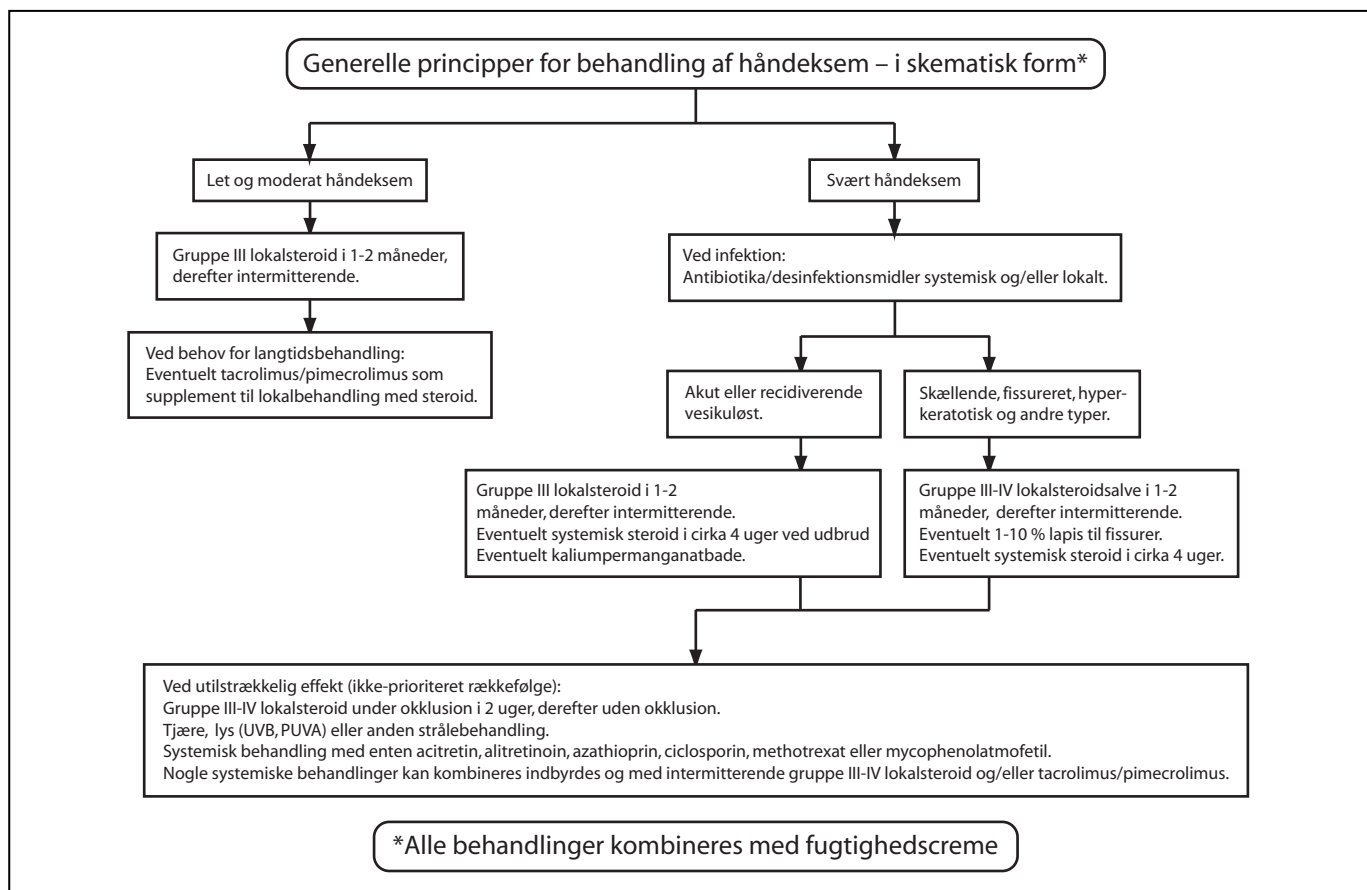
Generelle principper for behandling af håndeksem – i skematisk form*

Let og moderat håndeksem

Gruppe III lokalsteroid i 1-2 måneder, derefter intermitterende.

Ved behov for langtidsbehandling:
Eventuelt tacrolimus/pimecrolimus som supplement til lokalbehandling med steroid.

Svært håndeksem

Ved infektion:
Antibiotika/desinfektionsmidler systemisk og/eller lokalt.

Akut eller recidiverende vesikuløst.

Gruppe III lokalsteroid i 1-2 måneder, derefter intermitterende.
Eventuelt systemisk steroid i cirka 4 uger ved udbrud
Eventuelt kaliumpermanganatbade.

Skællende, fissureret, hyperkeratotisk og andre typer.

Gruppe III-IV lokalsteroidsalve i 1-2 måneder, derefter intermitterende.
Eventuelt 1-10 % lapis til fissurer.
Eventuelt systemisk steroid i cirka 4 uger.

Ved utilstrækkelig effekt (ikke-prioriteret rækkefølge):
Gruppe III-IV lokalsteroid under okklusion i 2 uger, derefter uden okklusion.
Tjære, lys (UVB, PUVA) eller anden strålebehandling.
Systemisk behandling med enten acitretin, alitretinoin, azathioprin, ciclosporin, methotrexat eller mycophenolatmofetil.
Nogle systemiske behandlinger kan kombineres indbyrdes og med intermitterende gruppe III-IV lokalsteroid og/eller tacrolimus/pimecrolimus.

*Alle behandlinger kombineres med fugtighedscreme